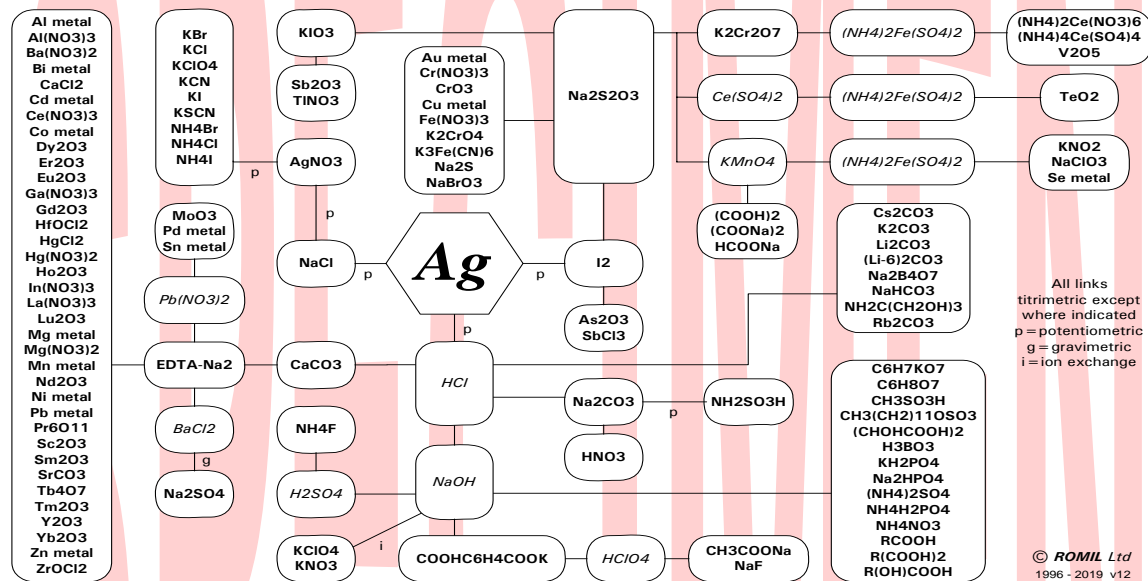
Al metal
Al(NO3)3
Ba(NO3)2
Bi metal
CaCl2
Cd metal
Ce(NO3)3
Co metal
Dy2O3
Er2O3
Eu2O3
Ga(NO3)3
Gd2O3
HfOCl2
HgCl2
Hg(NO3)2
Ho2O3
In(NO3)3
La(NO3)3
Lu2O3
Mg metal
Mg(NO3)2
Mn metal
Nd2O3
Ni metal
Pb metal
Pr6O11
Sc2O3
Sm2O3
SrCO3
Tb4O7
Tm2O3
Y2O3
Yb2O3
Zn metal
ZrOCl2

KBr
KCl
KClO4
KCN
KI
KSCN
NH4Br
NH4Cl
NH4I

MoO3
Pd metal
Sn metal

Pb(NO3)2

EDTA-Na2

BaCl2

g

Na2SO4

KIO3

Sb2O3
TlNO3

p

AgNO3

p

NaCl

p

CaCO3

NH4F

H2SO4

i

KClO4
KNO3

Au metal
Cr(NO3)3
CrO3
Cu metal
Fe(NO3)3
K2CrO4
K3Fe(CN)6
Na2S
NaBrO3

Ag

p

p

HCl

NaOH

COOHC6H4COOK

HClO4

CH3COONa
NaF

Na2S2O3

I2

As2O3
SbCl3

Na2CO3

p

NH2SO3H

HNO3

K2Cr2O7

(NH4)2Fe(SO4)2

(NH4)2Ce(NO3)6
(NH4)4Ce(SO4)4
V2O5

Ce(SO4)2

(NH4)2Fe(SO4)2

TeO2

KMnO4

(NH4)2Fe(SO4)2

KNO2
NaClO3
Se metal

(COOH)2
(COONa)2
HCOONa

Cs2CO3
K2CO3
Li2CO3
(Li-6)2CO3
Na2B4O7
NaHCO3
NH2C(CH2OH)3
Rb2CO3

All links titrimetric except where indicated
p = potentiometric
g = gravimetric
i = ion exchange

C6H7KO7
C6H8O7
CH3SO3H
CH3(CH2)11OSO3
(CHOHCOOH)2
H3BO3
KH2PO4
Na2HPO4
(NH4)2SO4
NH4H2PO4
NH4NO3
RCOOH
R(COOH)2
R(OH)COOH

© ROMIL Ltd
1996 - 2019 v12